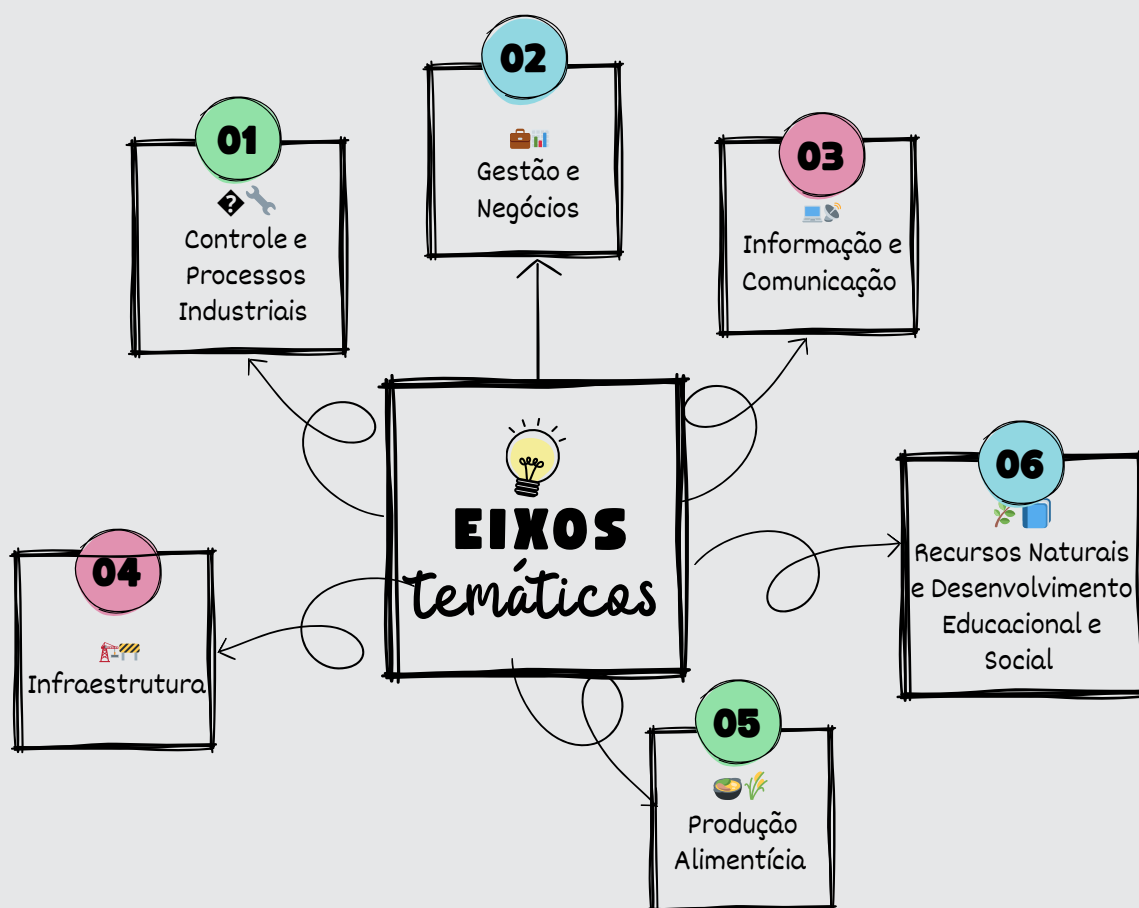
02

Gestão e Negócios

01

Controle e Processos Industriais

03

Informação e Comunicação

EIXOS temáticos

06

Recursos Naturais e Desenvolvimento Educacional e Social

04

Infraestrutura

05

Produção Alimentícia